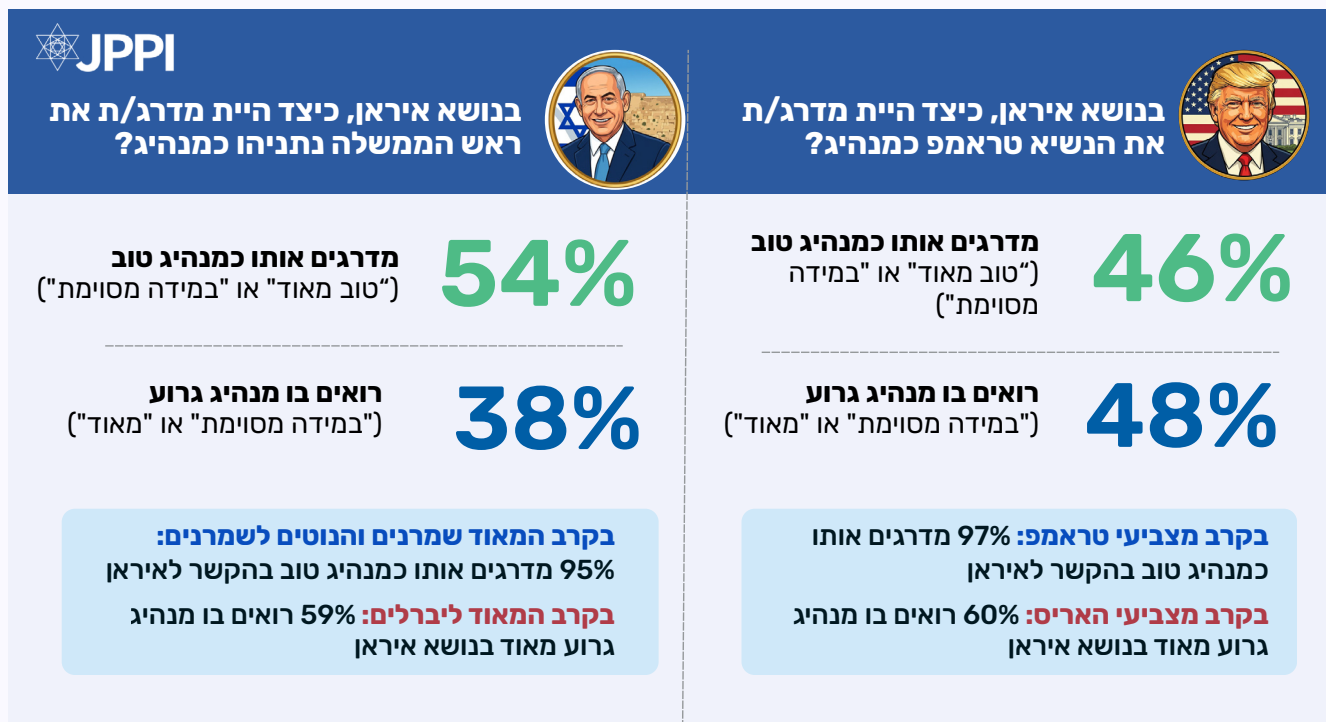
JPPI

בנושא איראן, כיצד היית מדרג/ת את הנשיא טראמפ כמנהיג?

46%
מדרגים אותו כמנהיג טוב
("טוב מאוד" או "במידה מסוימת")

48%
רואים בו מנהיג גרוע
("במידה מסוימת" או "מאוד")

בקרב מצביעי טראמפ: 97% מדרגים אותו כמנהיג טוב בהקשר לאיראן

בקרב מצביעי האריס: 60% רואים בו מנהיג גרוע מאוד בנושא איראן

בנושא איראן, כיצד היית מדרג/ת את ראש הממשלה נתניהו כמנהיג?

54%
מדרגים אותו כמנהיג טוב
("טוב מאוד" או "במידה מסוימת")

38%
רואים בו מנהיג גרוע
("במידה מסוימת" או "מאוד")

בקרב המאוד שמרנים והנוטים לשמרנים: 95% מדרגים אותו כמנהיג טוב בהקשר לאיראן

בקרב המאוד ליברלים: 59% רואים בו מנהיג גרוע מאוד בנושא איראן